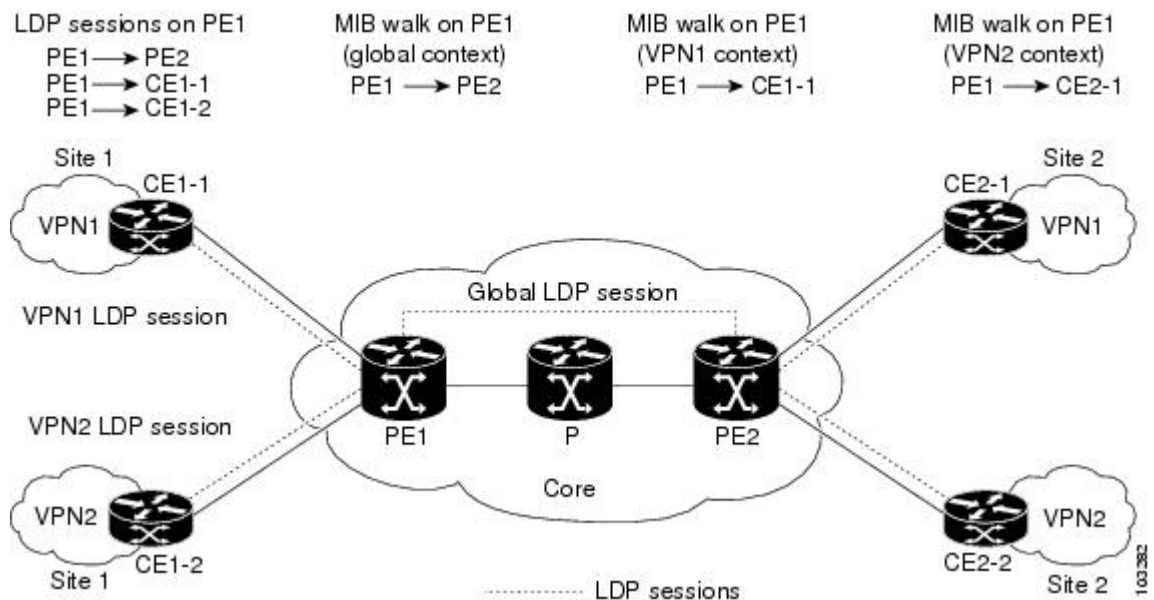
LDP sessions on PE1
PE1 $\longrightarrow$ PE2
PE1 $\longrightarrow$ CE1-1
PE1 $\longrightarrow$ CE1-2

MIB walk on PE1
(global context)
PE1 $\longrightarrow$ PE2

MIB walk on PE1
(VPN1 context)
PE1 $\longrightarrow$ CE1-1

MIB walk on PE1
(VPN2 context)
PE1 $\longrightarrow$ CE2-1

Site 1
CE1-1
VPN1

Site 2
CE2-1
VPN1

Global LDP session

VPN1 LDP session

VPN2 LDP session

PE1
P
PE2

Core

VPN2
CE1-2
Site 1

VPN2
CE2-2
Site 2

LDP sessions

103382